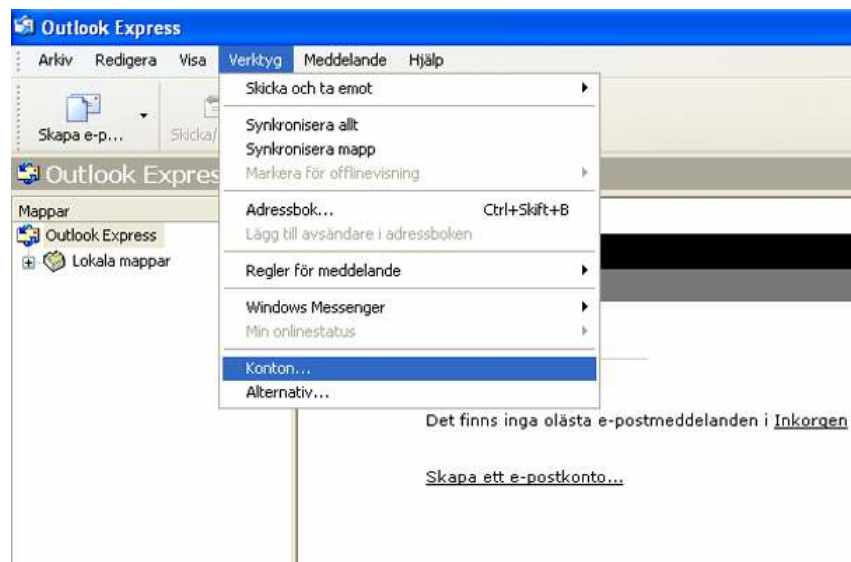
Outlook Express

Arkiv Redigera Visa Verktyg Meddelande Hjälp

Skapa e-p... Skicka/

Outlook Expres

Mappar

Outlook Express

Lokala mappar

Skicka och ta emot

Synkronisera allt
Synkronisera mapp
Markera för offlinevisning

Adressbok... Ctrl+Skift+B
Lägg till avsändare i adressboken

Regler för meddelande

Windows Messenger
Min onlinestatus

Konton...
Alternativ...

Det finns inga olästa e-postmeddelanden i Inkorgen

Skapa ett e-postkonto...